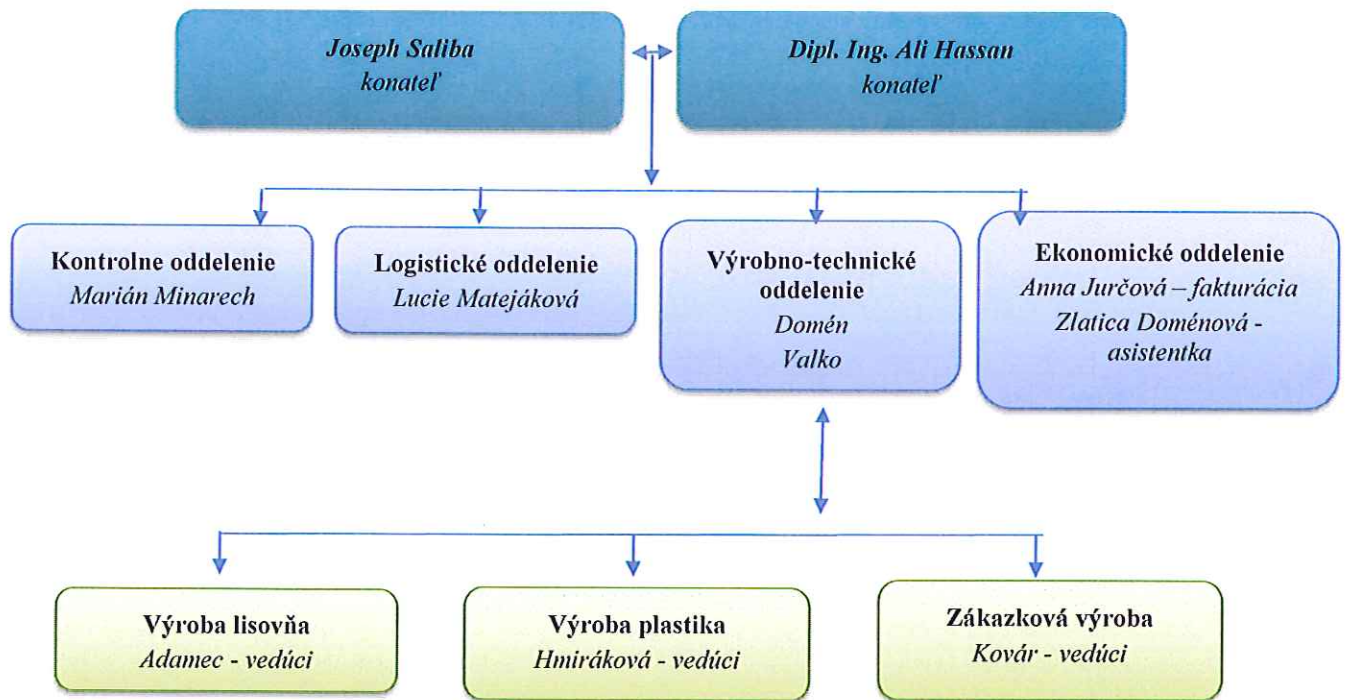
Joseph Saliba
konateľ

Dipl. Ing. Ali Hassan
konateľ

Kontrolne oddelenie
Marián Minarech

Logistické oddelenie
Lucie Matejáková

Výrobno-technické oddelenie
Domén
Valko

Ekonomické oddelenie
Anna Jurčová – fakturácia
Zlatica Doménová - asistentka

Výroba lisovňa
Adamec - vedúci

Výroba plastika
Hmiráková - vedúci

Zákazková výroba
Kovár - vedúci